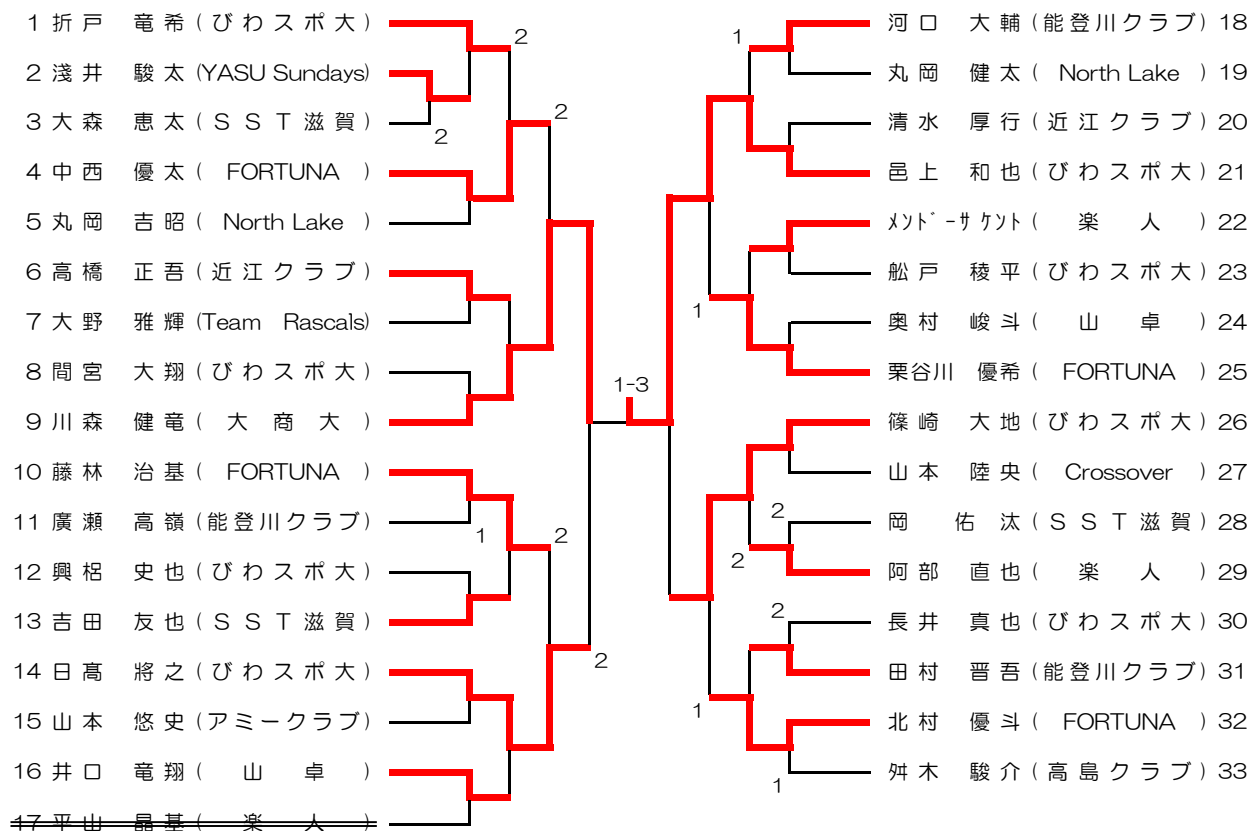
1 折戸　竜希（びわスポ大）
2 淺井　駿太 (YASU Sundays)
3 大森　恵太（ＳＳＴ滋賀）
4 中西　優太（ FORTUNA ）
5 丸岡　吉昭（ North Lake ）
6 高橋　正吾（近江クラブ）
7 大野　雅輝 (Team Rascals)
8 間宮　大翔（びわスポ大）
9 川森　健竜（ 大 商 大 ）
10 藤林　治基（ FORTUNA ）
11 廣瀬　高嶺（能登川クラブ）
12 興梠　史也（びわスポ大）
13 吉田　友也（ＳＳＴ滋賀）
14 日髙　將之（びわスポ大）
15 山本　悠史（アミークラブ）
16 井口　竜翔（ 山 卓 ）
17 平山　晶基（ 楽 人 ）

2
2
2
1
2
2
1-3
1
1
2
2
2
1
1

河口　大輔（能登川クラブ）18
丸岡　健太（ North Lake ）19
清水　厚行（近江クラブ）20
邑上　和也（びわスポ大）21
ﾒﾝﾄﾞｰｻ ｹﾝﾄ（ 楽 人 ）22
船戸　稜平（びわスポ大）23
奥村　峻斗（ 山 卓 ）24
栗谷川　優希（ FORTUNA ）25
篠崎　大地（びわスポ大）26
山本　陸央（ Crossover ）27
岡　佑汰（ＳＳＴ滋賀）28
阿部　直也（ 楽 人 ）29
長井　真也（びわスポ大）30
田村　晋吾（能登川クラブ）31
北村　優斗（ FORTUNA ）32
舛木　駿介（高島クラブ）33